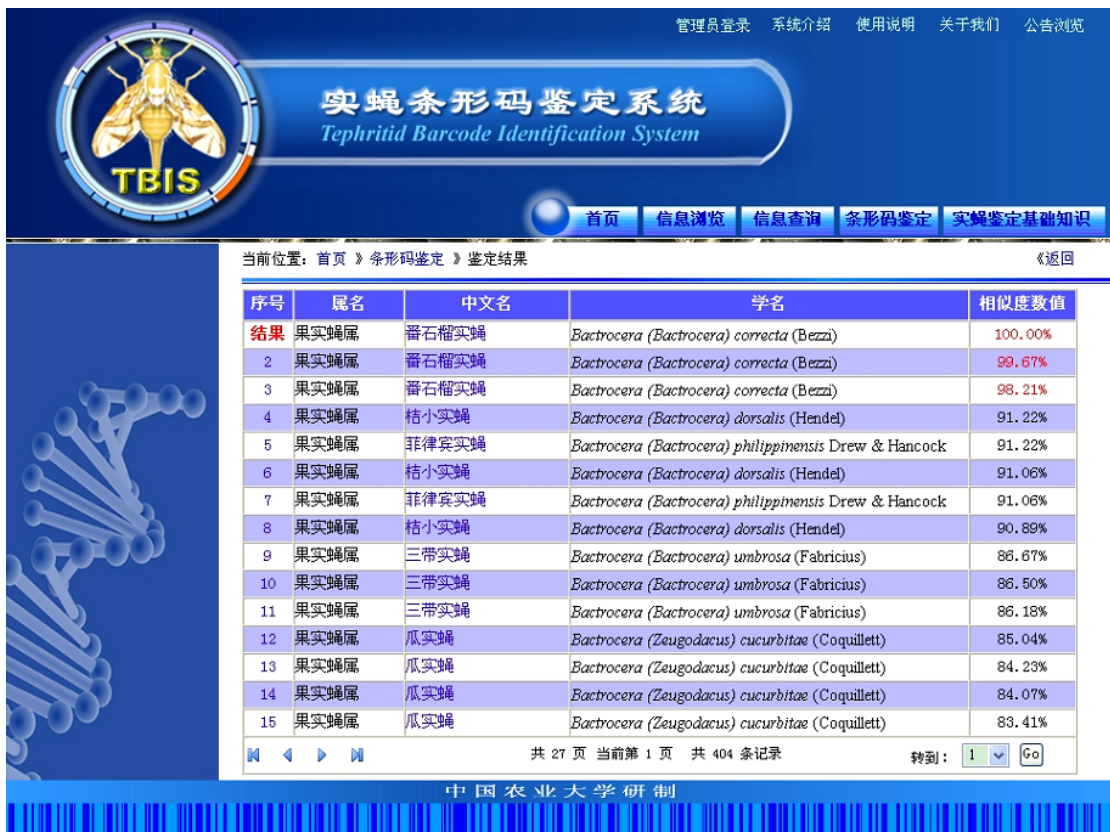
管理员登录 系统介绍 使用说明 关于我们 公告浏览

TBIS

实蝇条形码鉴定系统
Tephritid Barcode Identification System

首页 信息浏览 信息查询 条形码鉴定 实蝇鉴定基础知识

当前位置：首页 》条形码鉴定 》鉴定结果 《返回

| 序号 | 属名 | 中文名 | 学名 | 相似度数值 |
|---|---|---|---|---|
| 结果 | 果实蝇属 | 番石榴实蝇 | *Bactrocera (Bactrocera) correcta* (Bezzi) | 100.00% |
| 2 | 果实蝇属 | 番石榴实蝇 | *Bactrocera (Bactrocera) correcta* (Bezzi) | 99.67% |
| 3 | 果实蝇属 | 番石榴实蝇 | *Bactrocera (Bactrocera) correcta* (Bezzi) | 98.21% |
| 4 | 果实蝇属 | 桔小实蝇 | *Bactrocera (Bactrocera) dorsalis* (Hendel) | 91.22% |
| 5 | 果实蝇属 | 菲律宾实蝇 | *Bactrocera (Bactrocera) philippinensis* Drew & Hancock | 91.22% |
| 6 | 果实蝇属 | 桔小实蝇 | *Bactrocera (Bactrocera) dorsalis* (Hendel) | 91.06% |
| 7 | 果实蝇属 | 菲律宾实蝇 | *Bactrocera (Bactrocera) philippinensis* Drew & Hancock | 91.06% |
| 8 | 果实蝇属 | 桔小实蝇 | *Bactrocera (Bactrocera) dorsalis* (Hendel) | 90.89% |
| 9 | 果实蝇属 | 三带实蝇 | *Bactrocera (Bactrocera) umbrosa* (Fabricius) | 86.67% |
| 10 | 果实蝇属 | 三带实蝇 | *Bactrocera (Bactrocera) umbrosa* (Fabricius) | 86.50% |
| 11 | 果实蝇属 | 三带实蝇 | *Bactrocera (Bactrocera) umbrosa* (Fabricius) | 86.18% |
| 12 | 果实蝇属 | 瓜实蝇 | *Bactrocera (Zeugodacus) cucurbitae* (Coquillett) | 85.04% |
| 13 | 果实蝇属 | 瓜实蝇 | *Bactrocera (Zeugodacus) cucurbitae* (Coquillett) | 84.23% |
| 14 | 果实蝇属 | 瓜实蝇 | *Bactrocera (Zeugodacus) cucurbitae* (Coquillett) | 84.07% |
| 15 | 果实蝇属 | 瓜实蝇 | *Bactrocera (Zeugodacus) cucurbitae* (Coquillett) | 83.41% |

共 27 页 当前第 1 页 共 404 条记录 转到： 1 Go

中国农业大学研制